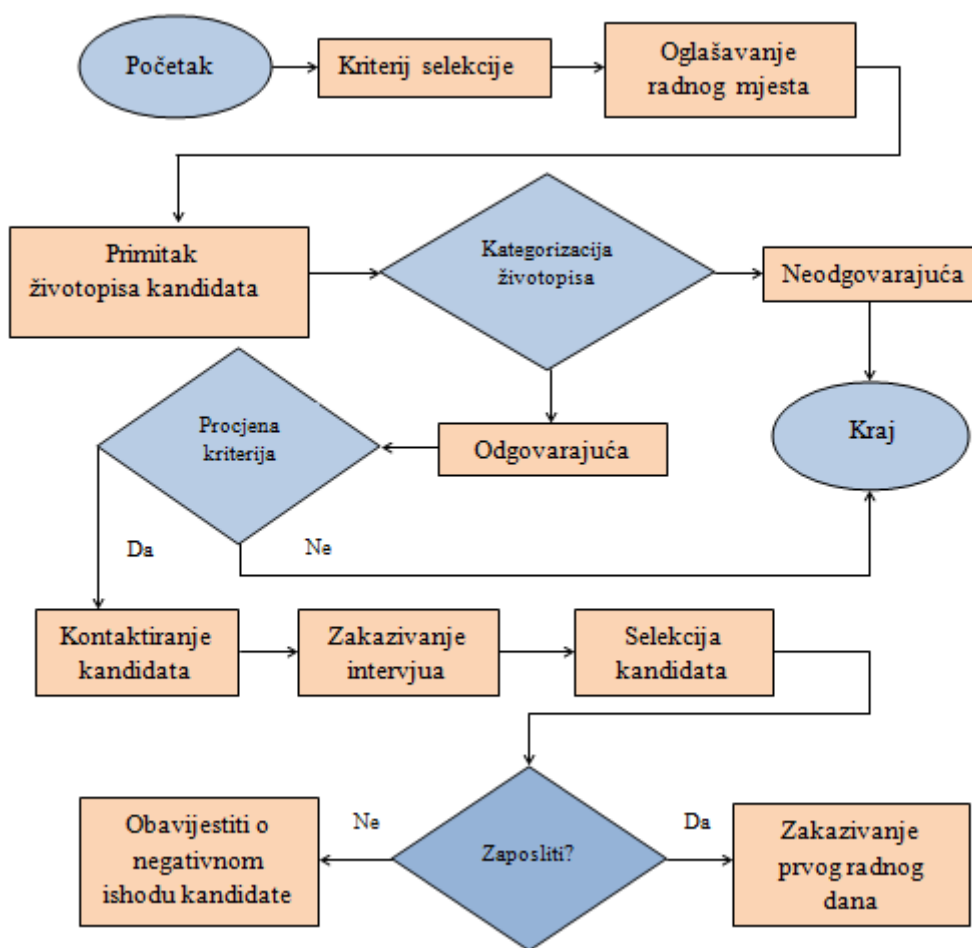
Početak

Kriterij selekcije

Oglašavanje radnog mjesta

Primitak životopisa kandidata

Kategorizacija životopisa

Neodgovarajuća

Procjena kriterija

Odgovarajuća

Kraj

Da

Ne

Kontaktiranje kandidata

Zakazivanje intervjua

Selekcija kandidata

Obavijestiti o negativnom ishodu kandidate

Ne

Zaposliti?

Da

Zakazivanje prvog radnog dana